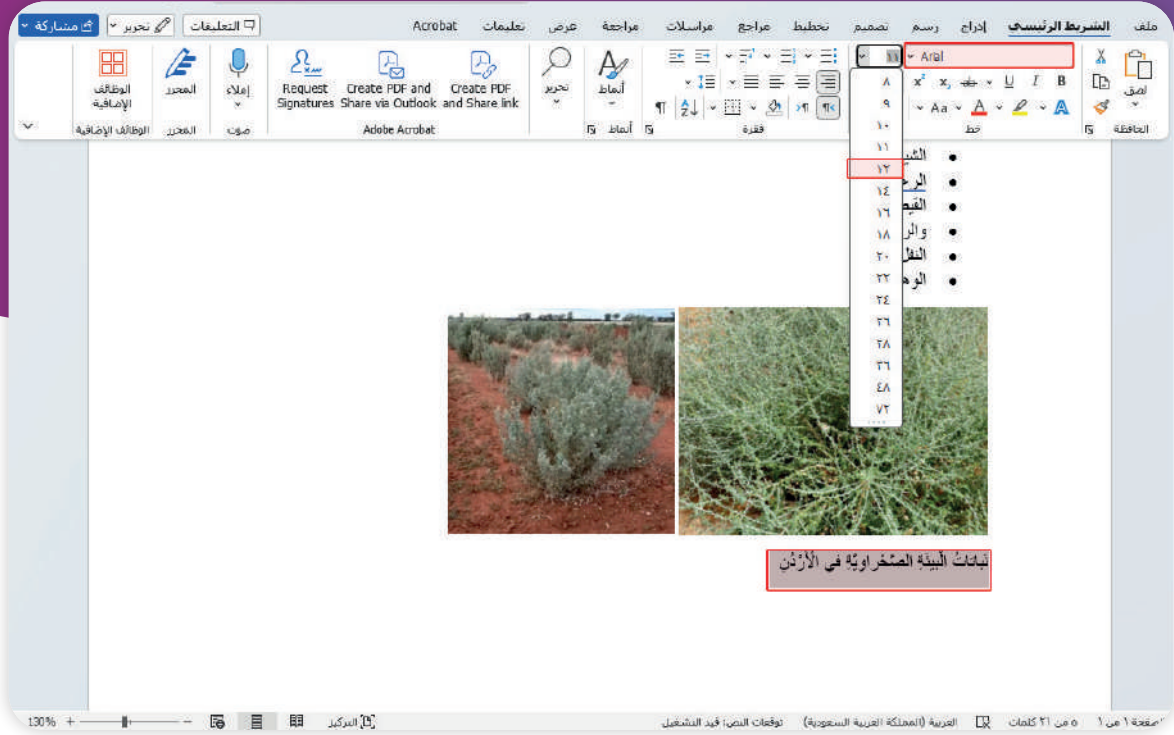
ملف الشريط الرئيسي إدراج رسم تصميم تخطيط مراجع مراسلات مراجعة عرض تعليمات Acrobat التعليقات تحرير مشاركة

لصق الحافظة

Arial 11

B I U x₂ x² A Aa A

خط

فقرة

أنماط أنماط

تحرير

Create PDF and Share link Create PDF and Share via Outlook Request Signatures

Adobe Acrobat

إملاء صوت

المحرر المحرر

الوظائف الإضافية الوظائف الإضافية

٨
٩
١٠
١١
١٢
١٤
١٦
١٨
٢٠
٢٢
٢٤
٢٦
٢٨
٣٦
٤٨
٧٢

• الش
• الر
• القي
• والر
• النف
• الو

نباتات البيئة الصحراوية في الأردن

صفحة ١ من ١ ٥ من ٢١ كلمات العربية (المملكة العربية السعودية) توقعات النص: قيد التشغيل التركيز 130%